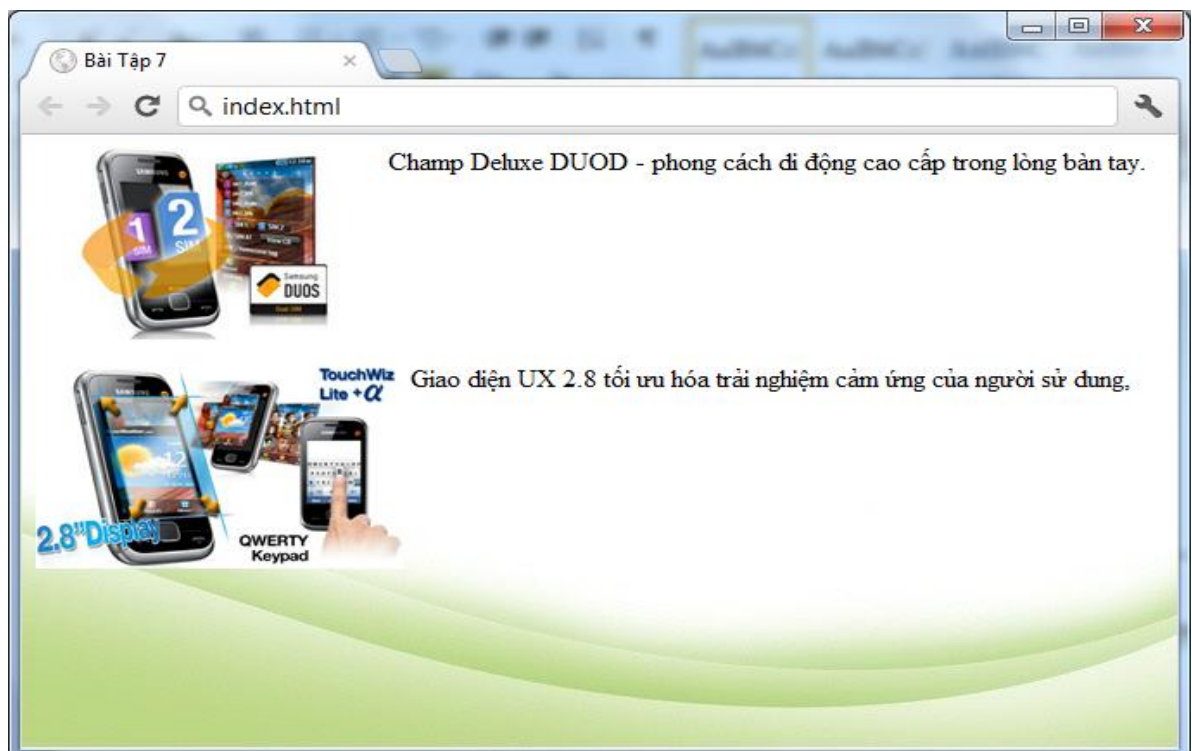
Bài Tập 7

index.html

SAMSUNG

1 SIM 2 SIM

Samsung DUOS

Champ Deluxe DUOD - phong cách di động cao cấp trong lòng bàn tay.

TouchWiz Lite + $\alpha$

2.8"Display

QWERTY Keypad

Giao diện UX 2.8 tối ưu hóa trải nghiệm cảm ứng của người sử dụng,